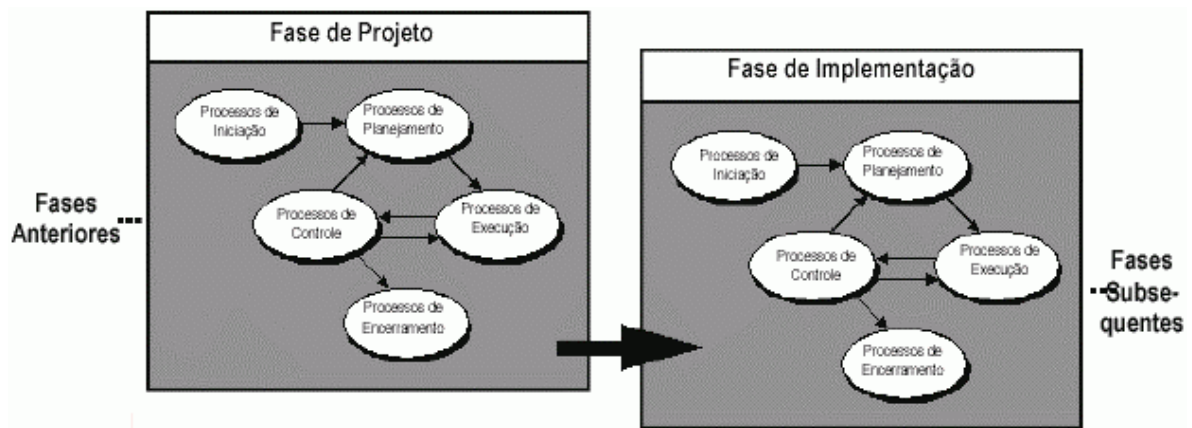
Fases Anteriores

Fase de Projeto

Processos de Iniciação

Processos de Planejamento

Processos de Controle

Processos de Execução

Processos de Encerramento

Fase de Implementação

Processos de Iniciação

Processos de Planejamento

Processos de Controle

Processos de Execução

Processos de Encerramento

Fases Subsequentes